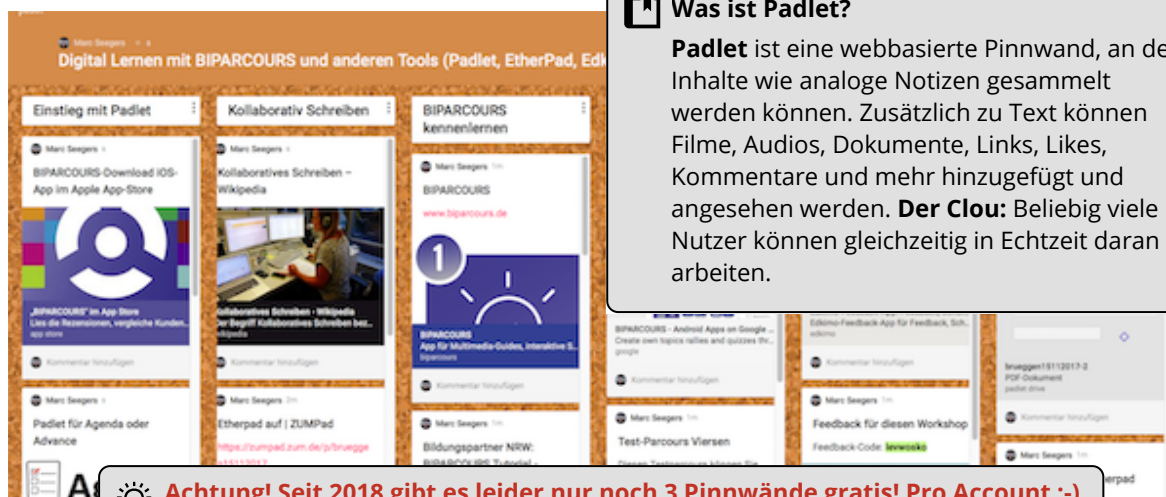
Marc Seegers
Digital Lernen mit BIPARCOURS und anderen Tools (Padlet, EtherPad, Edk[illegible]

Einstieg mit Padlet
Marc Seegers
BIPARCOURS-Download iOS-App im Apple App-Store
„BIPARCOURS" im App Store
Lies die Rezensionen, vergleiche Kunden...
app store
Kommentar hinzufügen
Marc Seegers
Padlet für Agenda oder Advance

Kollaborativ Schreiben
Marc Seegers
Kollaboratives Schreiben – Wikipedia
Kollaboratives Schreiben - Wikipedia
Der Begriff Kollaboratives Schreiben bez...
wikipedia
Kommentar hinzufügen
Marc Seegers
Etherpad auf | ZUMPad
https://zumpad.zum.de/p/bruegge

BIPARCOURS kennenlernen
Marc Seegers
BIPARCOURS
www.biparcours.de
BIPARCOURS
App für Multimedia-Guides, interaktive S...
biparcours
Kommentar hinzufügen
Marc Seegers
Bildungspartner NRW: BIPARCOURS Tutorial

BIPARCOURS - Android Apps on Google ...
Create own topics rallies and quizzes thr...
google
Kommentar hinzufügen
Marc Seegers
Test-Parcours Viersen

Edkimo-Feedback App für Feedback, Sch...
edkimo
Kommentar hinzufügen
Marc Seegers
Feedback für diesen Workshop
Feedback-Code: levwosko

brueggen15112017-2
PDF-Dokument
padlet drive
Kommentar hinzufügen
Marc Seegers

Was ist Padlet?
Padlet ist eine webbasierte Pinnwand, an de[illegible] Inhalte wie analoge Notizen gesammelt werden können. Zusätzlich zu Text können Filme, Audios, Dokumente, Links, Likes, Kommentare und mehr hinzugefügt und angesehen werden. Der Clou: Beliebig viele Nutzer können gleichzeitig in Echtzeit daran arbeiten.

Achtung! Seit 2018 gibt es leider nur noch 3 Pinnwände gratis! Pro Account :-)